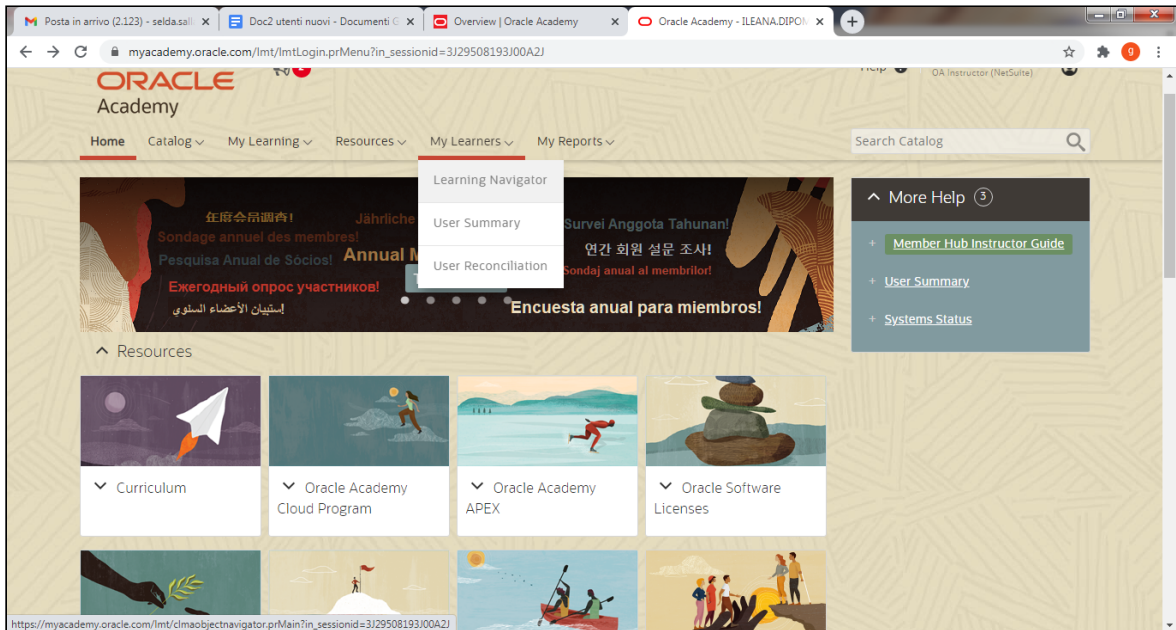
Posta in arrivo (2.123) - selda.sall ×
Doc2 utenti nuovi - Documenti G ×
Overview | Oracle Academy ×
Oracle Academy - ILEANA.DIPOM ×
+

myacademy.oracle.com/lmt/lmtLogin.prMenu?in_sessionid=3J29508193J00A2J

ORACLE
Academy

Help
OA Instructor (NetSuite)

Home Catalog My Learning Resources My Learners My Reports
Search Catalog

Learning Navigator
User Summary
User Reconciliation

在席会員調査!
Jährliche
Sondage annuel des membres!
Pesquisa Anual de Sócios!
Annual M
Ежегодный опрос участников!
إستبيان الأعضاء السنوي
Survei Anggota Tahunan!
연간 회원 설문 조사!
Sondaj anual al membrilor!
Encuesta anual para miembros!

More Help 3
Member Hub Instructor Guide
User Summary
Systems Status

Resources

Curriculum
Oracle Academy Cloud Program
Oracle Academy APEX
Oracle Software Licenses

https://myacademy.oracle.com/lmt/clmaobjectnavigator.prMain?in_sessionid=3J29508193J00A2J